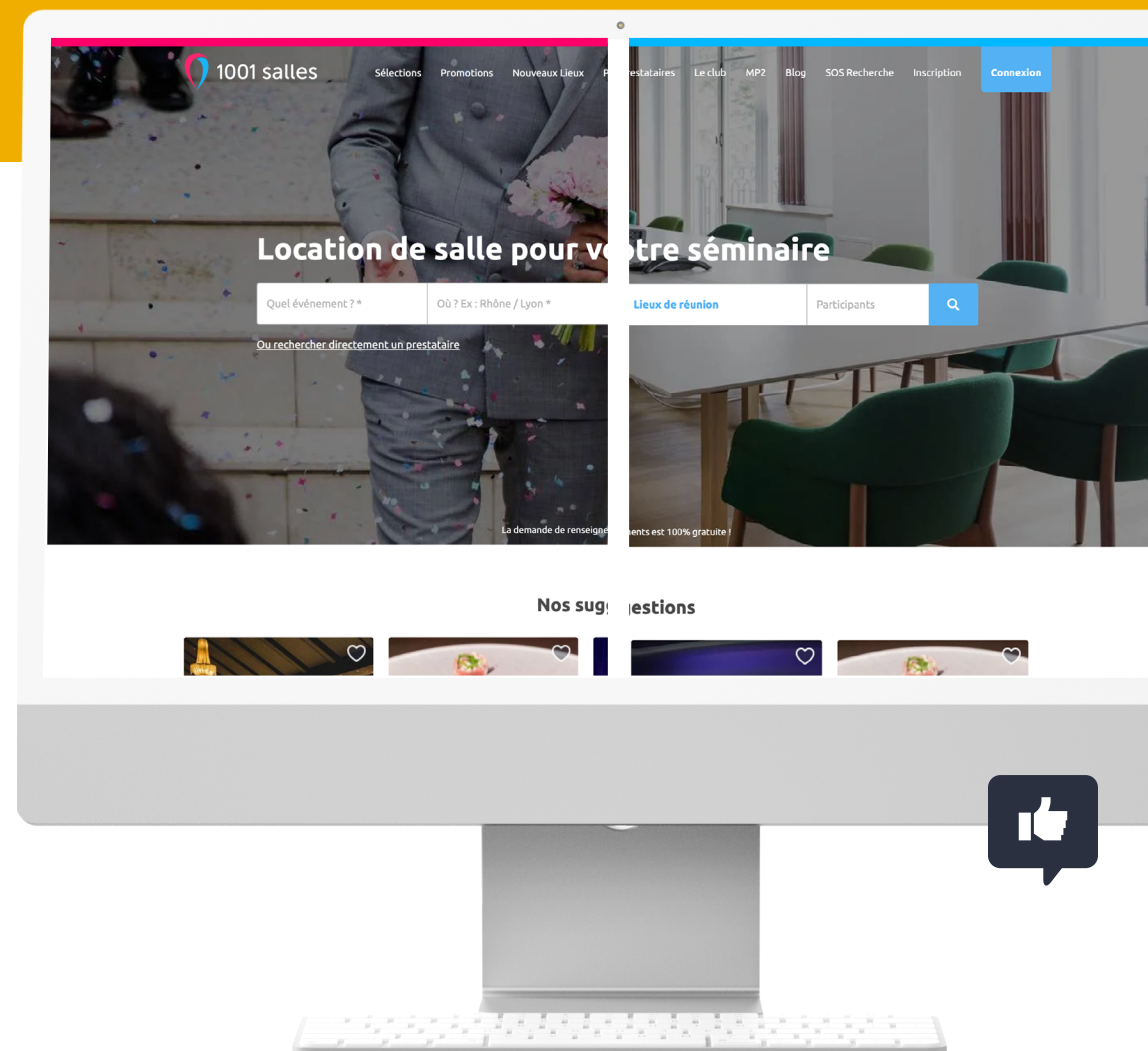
1001 salles

Sélections Promotions Nouveaux Lieux P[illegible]restataires Le club MP2 Blog SOS Recherche Inscription Connexion

Location de salle pour vo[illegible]tre séminaire

Quel événement ? * Où ? Ex : Rhône / Lyon * Lieux de réunion Participants

Ou rechercher directement un prestataire

La demande de renseigne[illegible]ents est 100% gratuite !

Nos sugg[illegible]estions